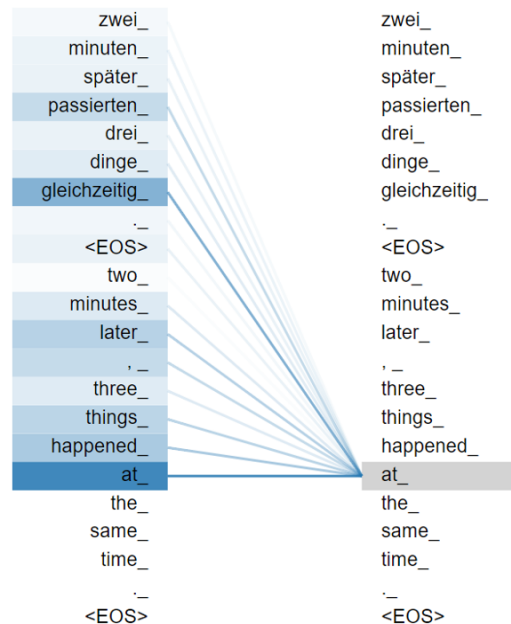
zwei_
minuten_
später_
passierten_
drei_
dinge_
gleichzeitig_
._
<EOS>
two_
minutes_
later_
, _
three_
things_
happened_
at_
the_
same_
time_
._
<EOS>

zwei_
minuten_
später_
passierten_
drei_
dinge_
gleichzeitig_
._
<EOS>
two_
minutes_
later_
, _
three_
things_
happened_
at_
the_
same_
time_
._
<EOS>